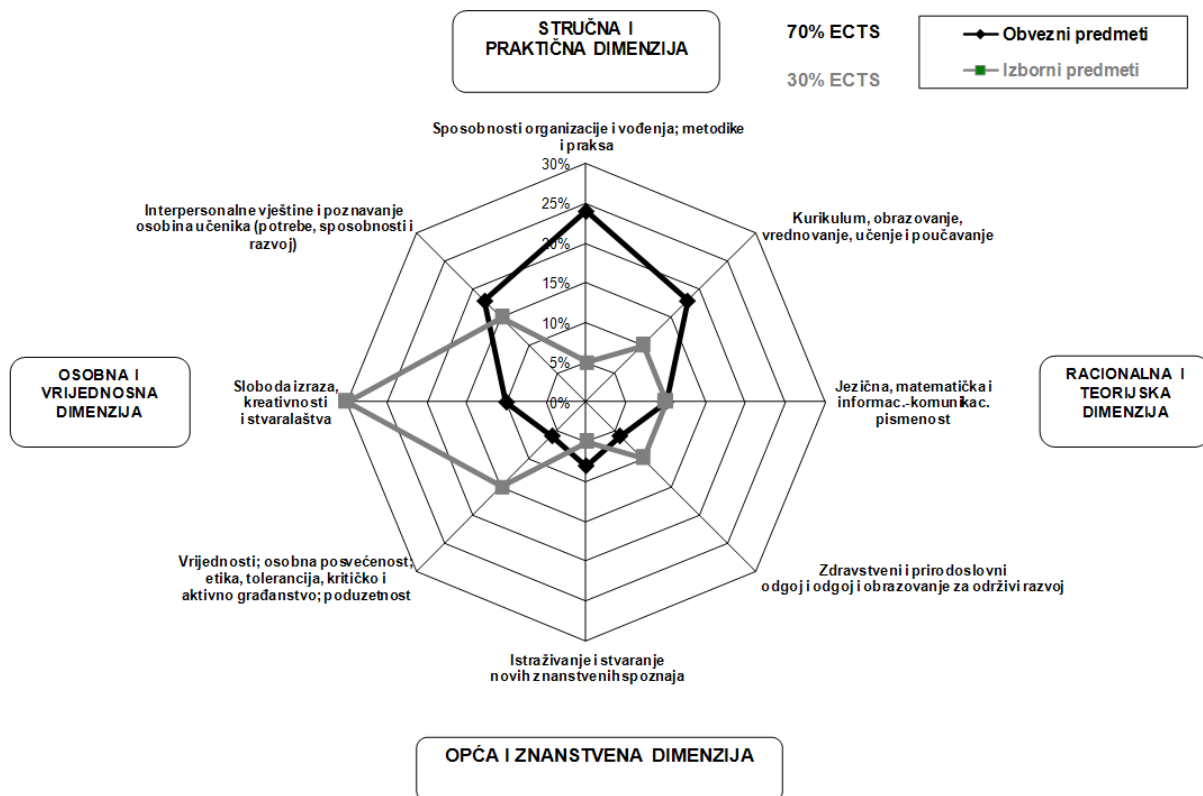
STRUČNA I PRAKTIČNA DIMENZIJA

70% ECTS

30% ECTS

Obvezni predmeti

Izborni predmeti

Sposobnosti organizacije i vođenja; metodike i praksa

30%
25%
20%
15%
10%
5%
0%

Kurikulum, obrazovanje, vrednovanje, učenje i poučavanje

Interpersonalne vještine i poznavanje osobina učenika (potrebe, sposobnosti i razvoj)

OSOBNA I VRIJEDNOSNA DIMENZIJA

Sloboda izraza, kreativnosti i stvaralaštva

Jezična, matematička i informac.-komunikac. pismenost

RACIONALNA I TEORIJSKA DIMENZIJA

Vrijednosti; osobna posvećenost; etika, tolerancija, kritičko i aktivno građanstvo; poduzetnost

Zdravstveni i prirodoslovni odgoj i odgoj i obrazovanje za održivi razvoj

Istraživanje i stvaranje novih znanstvenih spoznaja

OPĆA I ZNANSTVENA DIMENZIJA